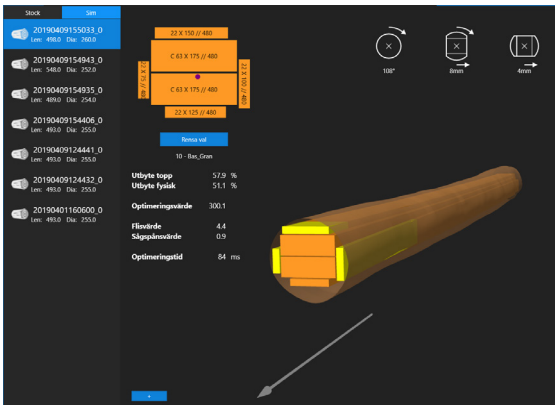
Stock
Sim

20190409155033_0
Len: 498.0 Dia: 260.0

20190409154943_0
Len: 548.0 Dia: 252.0

20190409154935_0
Len: 489.0 Dia: 254.0

20190409154406_0
Len: 493.0 Dia: 255.0

20190409124441_0
Len: 493.0 Dia: 255.0

20190409124432_0
Len: 493.0 Dia: 255.0

20190401160600_0
Len: 493.0 Dia: 255.0

22 X 150 // 480
C 63 X 175 // 480
C 63 X 175 // 480
22 X 125 // 480
22 X 75 // 480
22 X 100 // 480

108°
8mm
4mm

Rensa val

10 - Bas_Gran

| | | |
|---|---|---|
| Utbyte topp | 57.9 | % |
| Utbyte fysisk | 51.1 | % |
| Optimeringsvärde | 300.1 | |
| Flisvärde | 4.4 | |
| Sågspånsvärde | 0.9 | |
| Optimeringstid | 84 | ms |

+